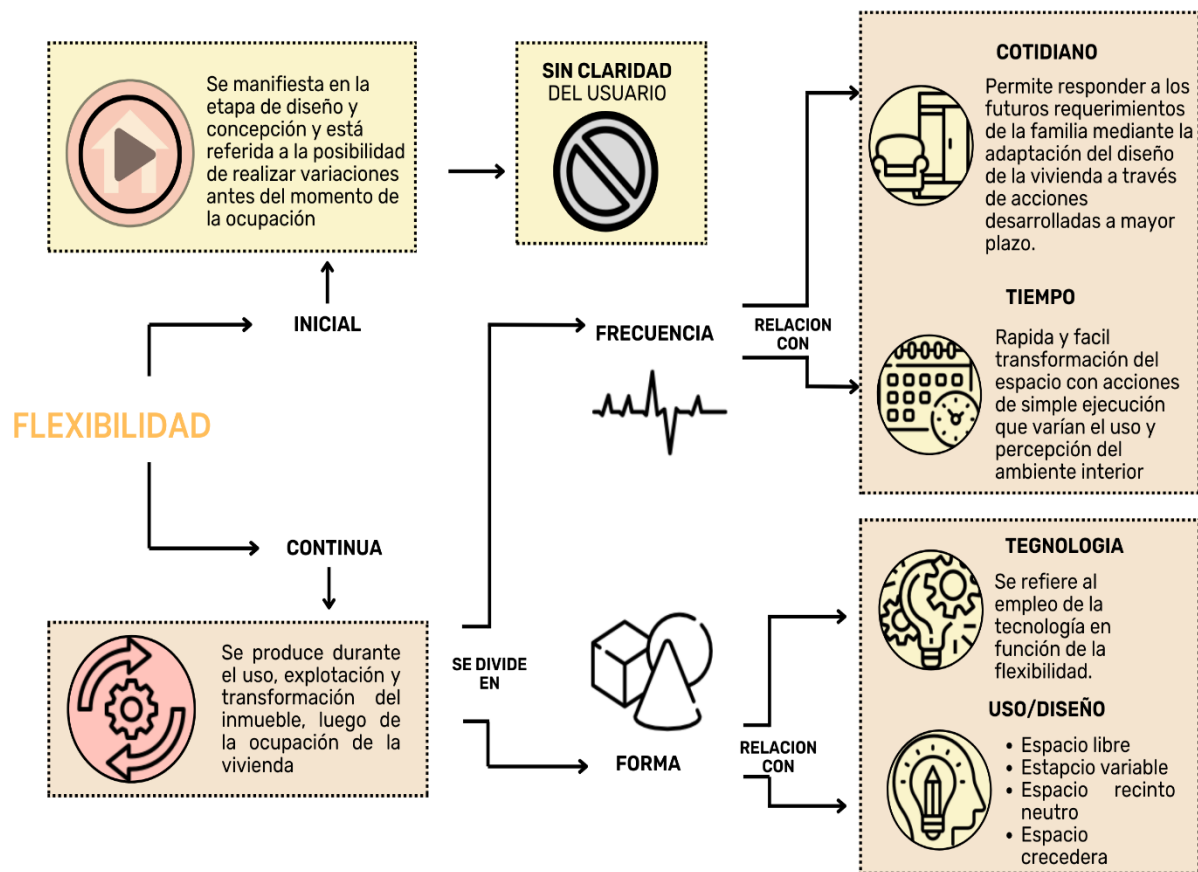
Se manifiesta en la etapa de diseño y concepción y está referida a la posibilidad de realizar variaciones antes del momento de la ocupación

SIN CLARIDAD DEL USUARIO

COTIDIANO

Permite responder a los futuros requerimientos de la familia mediante la adaptación del diseño de la vivienda a través de acciones desarrolladas a mayor plazo.

TIEMPO

Rapida y facil transformación del espacio con acciones de simple ejecución que varían el uso y percepción del ambiente interior

INICIAL

FRECUENCIA

RELACION CON

FLEXIBILIDAD

CONTINUA

Se produce durante el uso, explotación y transformación del inmueble, luego de la ocupación de la vivienda

SE DIVIDE EN

FORMA

RELACION CON

TEGNOLOGIA

Se refiere al empleo de la tecnología en función de la flexibilidad.

USO/DISEÑO

• Espacio libre
• Estapcio variable
• Espacio recinto neutro
• Espacio crecedera